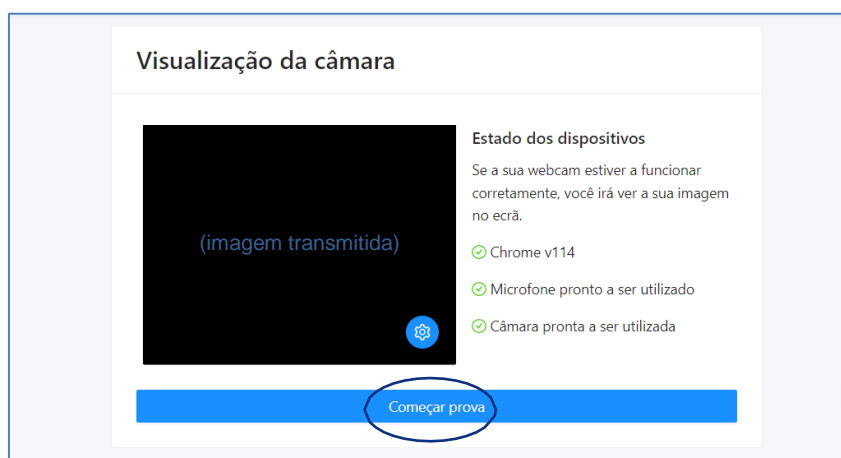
Visualização da câmara

(imagem transmitida)

Estado dos dispositivos

Se a sua webcam estiver a funcionar corretamente, você irá ver a sua imagem no ecrã.

Chrome v114

Microfone pronto a ser utilizado

Câmara pronta a ser utilizada

Começar prova